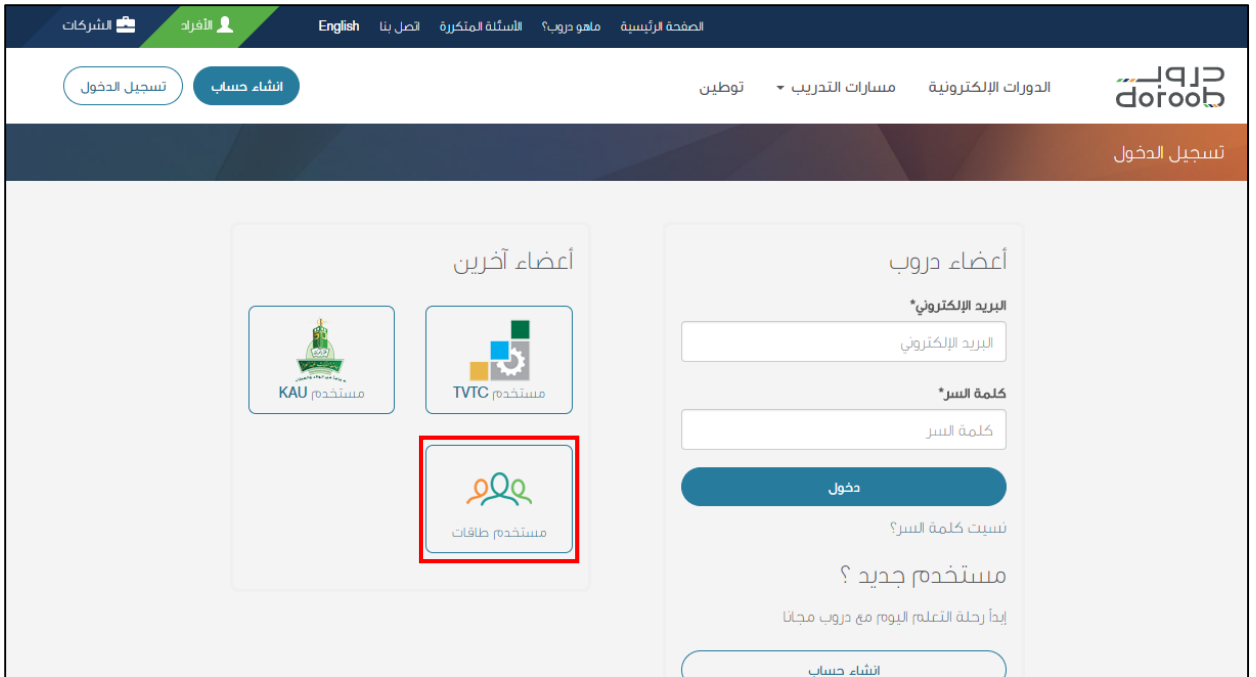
الصفحة الرئيسية ماهو دروب؟ الأسئلة المتكررة اتصل بنا English الأفراد الشركات

دروب doroob الدورات الإلكترونية مسارات التدريب توطين انشاء حساب تسجيل الدخول

تسجيل الدخول

أعضاء دروب

البريد الإلكتروني*

البريد الإلكتروني

كلمة السر*

كلمة السر

دخول

نسيت كلمة السر؟

مستخدم جديد ؟

إبدأ رحلة التعلم اليوم مع دروب مجانا

انشاء حساب

أعضاء آخرين

مستخدم TVTC

مستخدم KAU

مستخدم طاقات